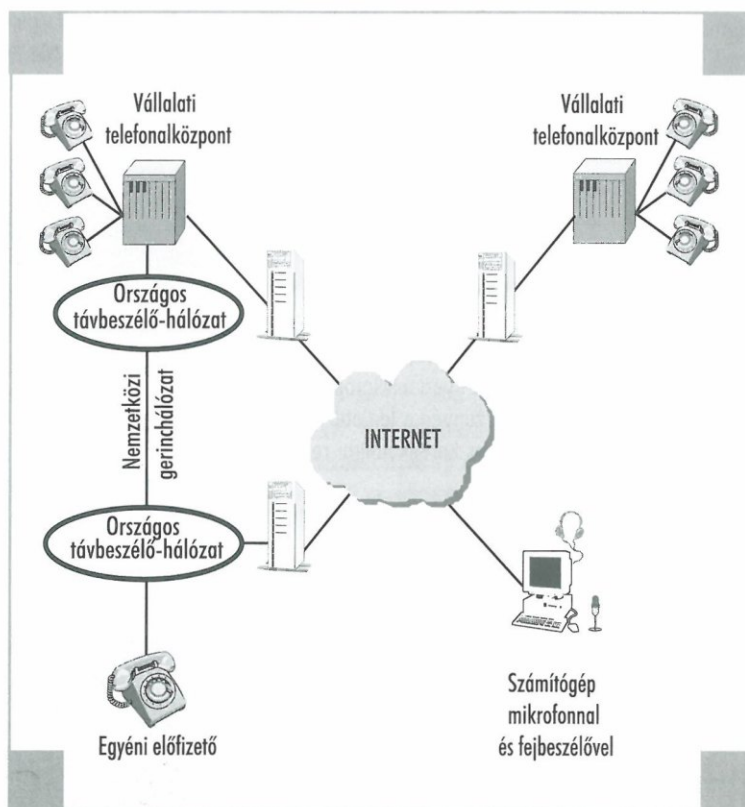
Vállalati telefonalközpont

Vállalati telefonalközpont

Országos távbeszélő-hálózat

Nemzetközi gerinchálózat

INTERNET

Országos távbeszélő-hálózat

Egyéni előfizető

Számítógép mikrofonnal és fejbeszélővel